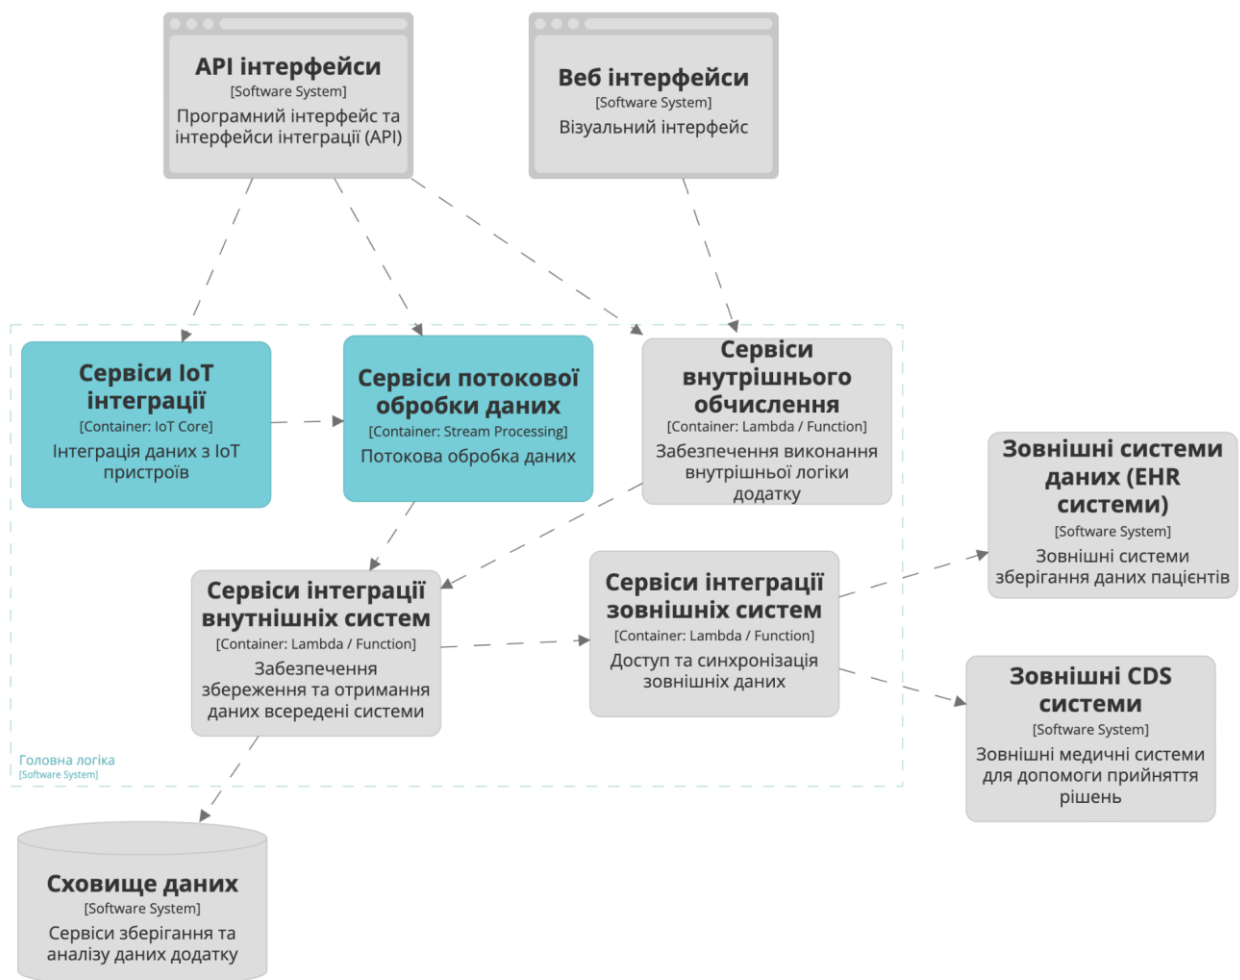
API інтерфейси
[Software System]
Програмний інтерфейс та інтерфейси інтеграції (API)

Веб інтерфейси
[Software System]
Візуальний інтерфейс

Сервіси IoT інтеграції
[Container: IoT Core]
Інтеграція даних з IoT пристроїв

Сервіси потокової обробки даних
[Container: Stream Processing]
Потокова обробка даних

Сервіси внутрішнього обчислення
[Container: Lambda / Function]
Забезпечення виконання внутрішньої логіки додатку

Зовнішні системи даних (EHR системи)
[Software System]
Зовнішні системи зберігання даних пацієнтів

Сервіси інтеграції внутнішних систем
[Container: Lambda / Function]
Забезпечення збереження та отримання даних всередені системи

Сервіси інтеграції зовнішніх систем
[Container: Lambda / Function]
Доступ та синхронізація зовнішніх даних

Зовнішні CDS системи
[Software System]
Зовнішні медичні системи для допомоги прийняття рішень

Головна логіка
[Software System]

Сховище даних
[Software System]
Сервіси зберігання та аналізу даних додатку